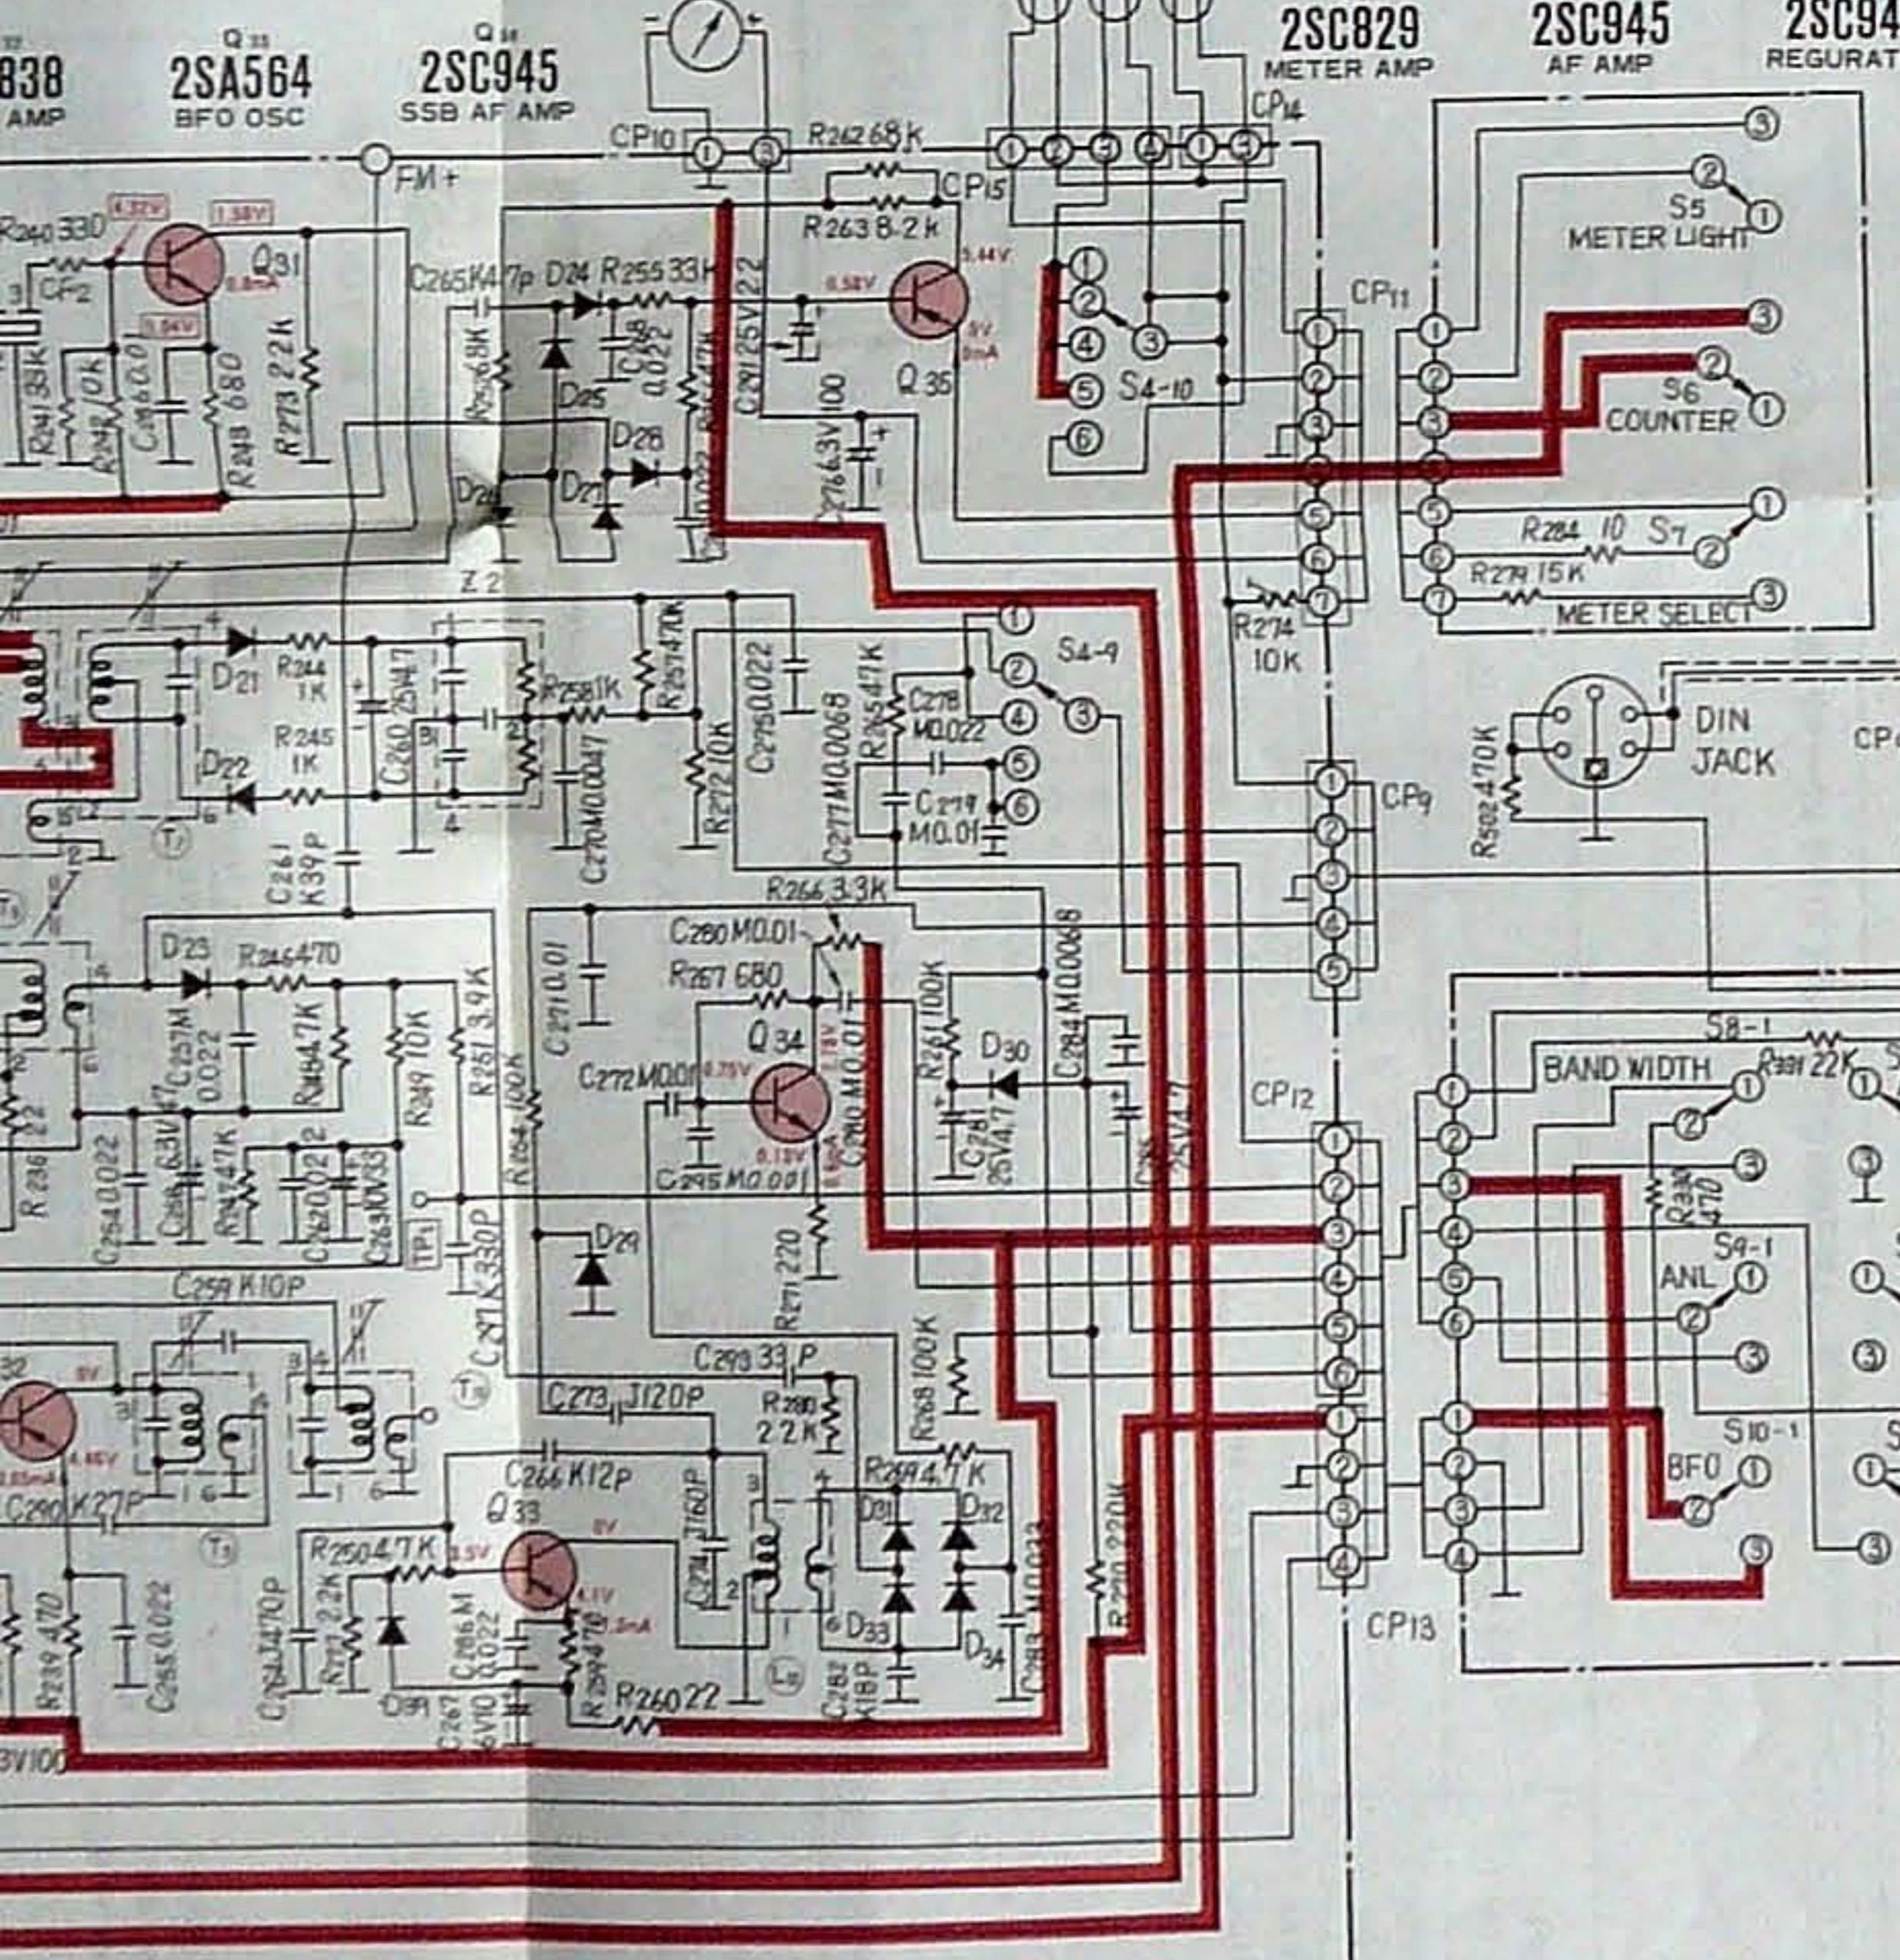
838
AMP
Q33
2SA564
BFO OSC
Q34
2SC945
SSB AF AMP
2SC829
METER AMP
2SC945
AF AMP
2SC94
REGURAT

CP10
R262 68K
CP14
FM+
CP15
R263 8.2K
R240 330
Q31
C265 K4.7p
D24
R255 33K
Q35
S5
METER LIGHT
CP11
S4-10
S6
COUNTER
R241 33K
R242 10K
R248 680
R273 2.2K
R256 8K
D25
D26
C268 0.022
C201 25V 2.2
C276 6.3V 100
D27
Z2
R284 10
S7
R279 15K
METER SELECT
R274 10K
D21
R244 1K
C260 25V 4.7
R258 1K
R257 470K
S4-9
R245 1K
D22
C270 M0.0047
R272 10K
C275 0.022
C277 M0.0068
R265 47K
C278 M0.022
C279 M0.01
DIN JACK
R502 470K
CP9
T1
C261 K39P
R266 3.3K
D23
R246 470
C280 M0.01
R267 680
R264 100K
C284 M0.0068
C271 0.01
R249 10K
R251 3.9K
R254 100K
Q34
C272 M0.001
C280 M0.01
R261 100K
D30
C281 25V 4.7
CP12
C257 M0.022
R264 4.7K
R247 47K
C254 0.022
C263 10V 33
C295 M0.001
BAND WIDTH
S8-1
R331 22K
R236
R271 220
TP1
C287 K330P
D29
S9-1
ANL
C259 K10P
C293 33P
C273 J120P
R280 2.2K
R268 100K
S10-1
BFO
R269 4.7K
C266 K12P
C274 J160P
D31
D32
T2
T3
C290 K27P
Q33
R250 4.7K
D33
D34
CP13
R239 470
C255 0.022
C264 J470P
R271 2.2K
D91
C286 M 0.022
C267 6V10
R259 470
R260 22
C282 K18P
C283 M0.033
R270 220K
L3
3V100